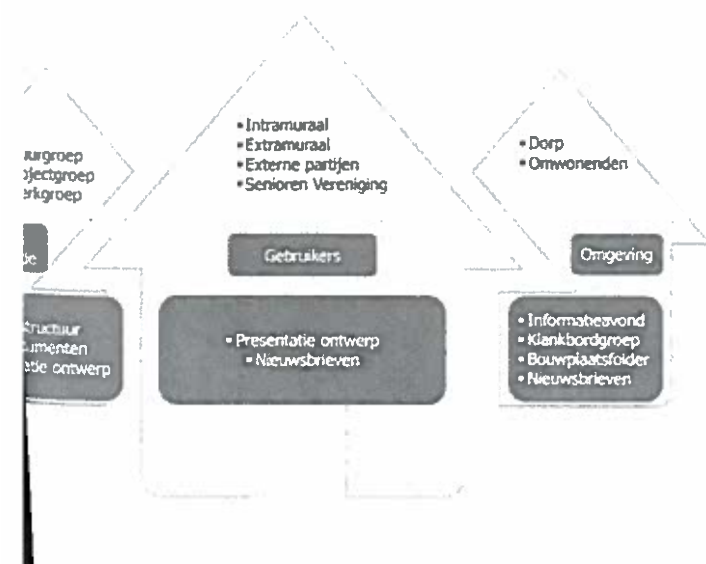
urgroep
ojectgroep
erkgroep

be

structuur
umenten
atie ontwerp

• Intramuraal
• Extramuraal
• Externe partijen
• Senioren Vereniging

Gebruikers

• Presentatie ontwerp
• Nieuwsbrieven

• Dorp
• Omwonenden

Omgeving

• Informatieavond
• Klankbordgroep
• Bouwplaatsfolder
• Nieuwsbrieven